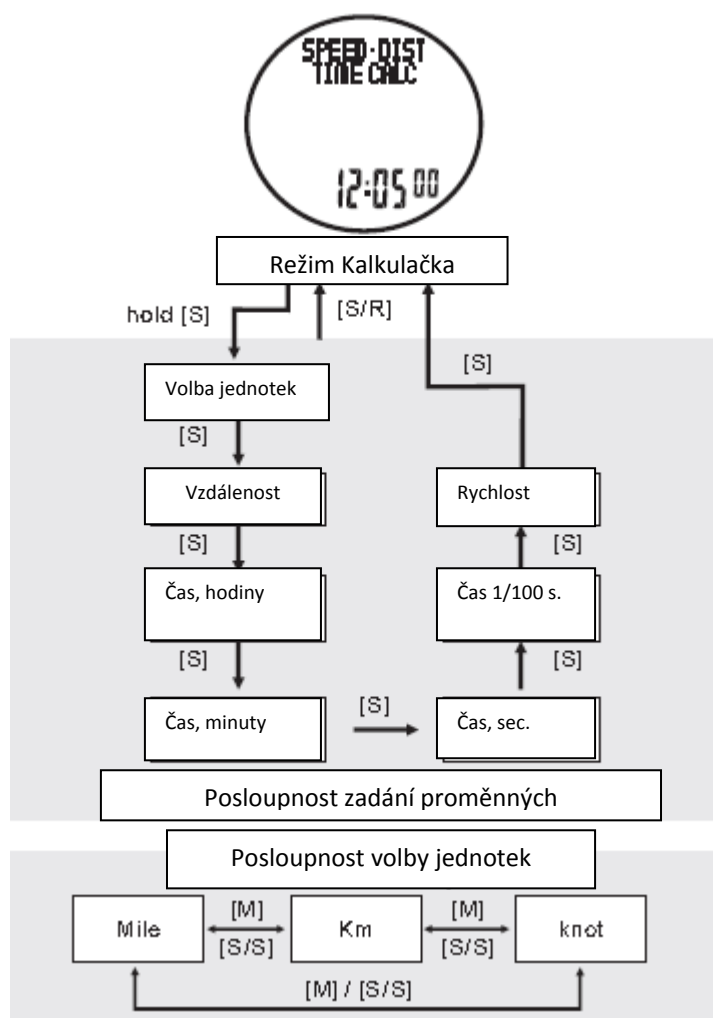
SPEED·DIST
TIME CALC

12:05 00

Režim Kalkulačka

hold [S]

[S/R]

[S]

Volba jednotek

[S]

Vzdálenost

Rychlost

[S]

[S]

Čas, hodiny

Čas 1/100 s.

[S]

[S]

Čas, minuty

[S]

Čas, sec.

Posloupnost zadání proměnných

Posloupnost volby jednotek

Mile

[M]
[S/S]

Km

[M]
[S/S]

knot

[M] / [S/S]